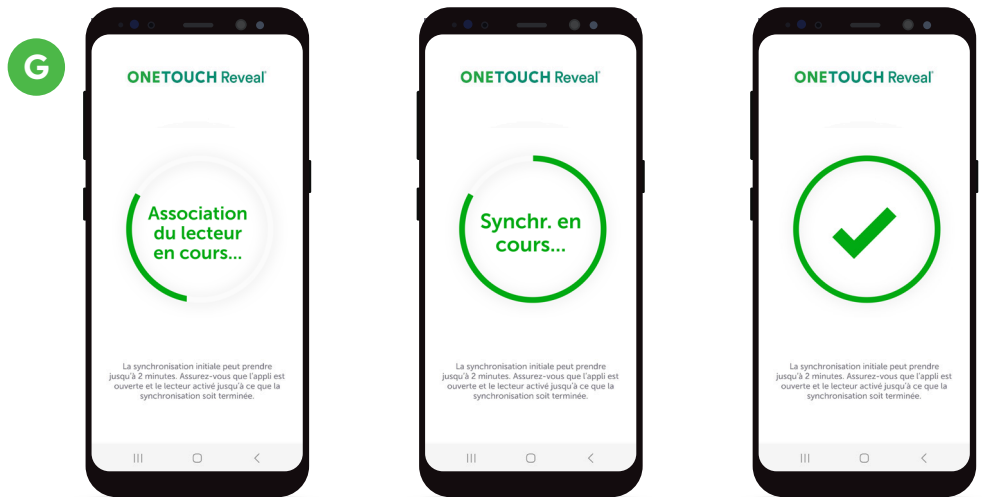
G

ONETOUCH Reveal®

Association du lecteur en cours...

La synchronisation initiale peut prendre jusqu'à 2 minutes. Assurez-vous que l'appli est ouverte et le lecteur activé jusqu'à ce que la synchronisation soit terminée.

ONETOUCH Reveal®

Synchr. en cours...

La synchronisation initiale peut prendre jusqu'à 2 minutes. Assurez-vous que l'appli est ouverte et le lecteur activé jusqu'à ce que la synchronisation soit terminée.

ONETOUCH Reveal®

La synchronisation initiale peut prendre jusqu'à 2 minutes. Assurez-vous que l'appli est ouverte et le lecteur activé jusqu'à ce que la synchronisation soit terminée.